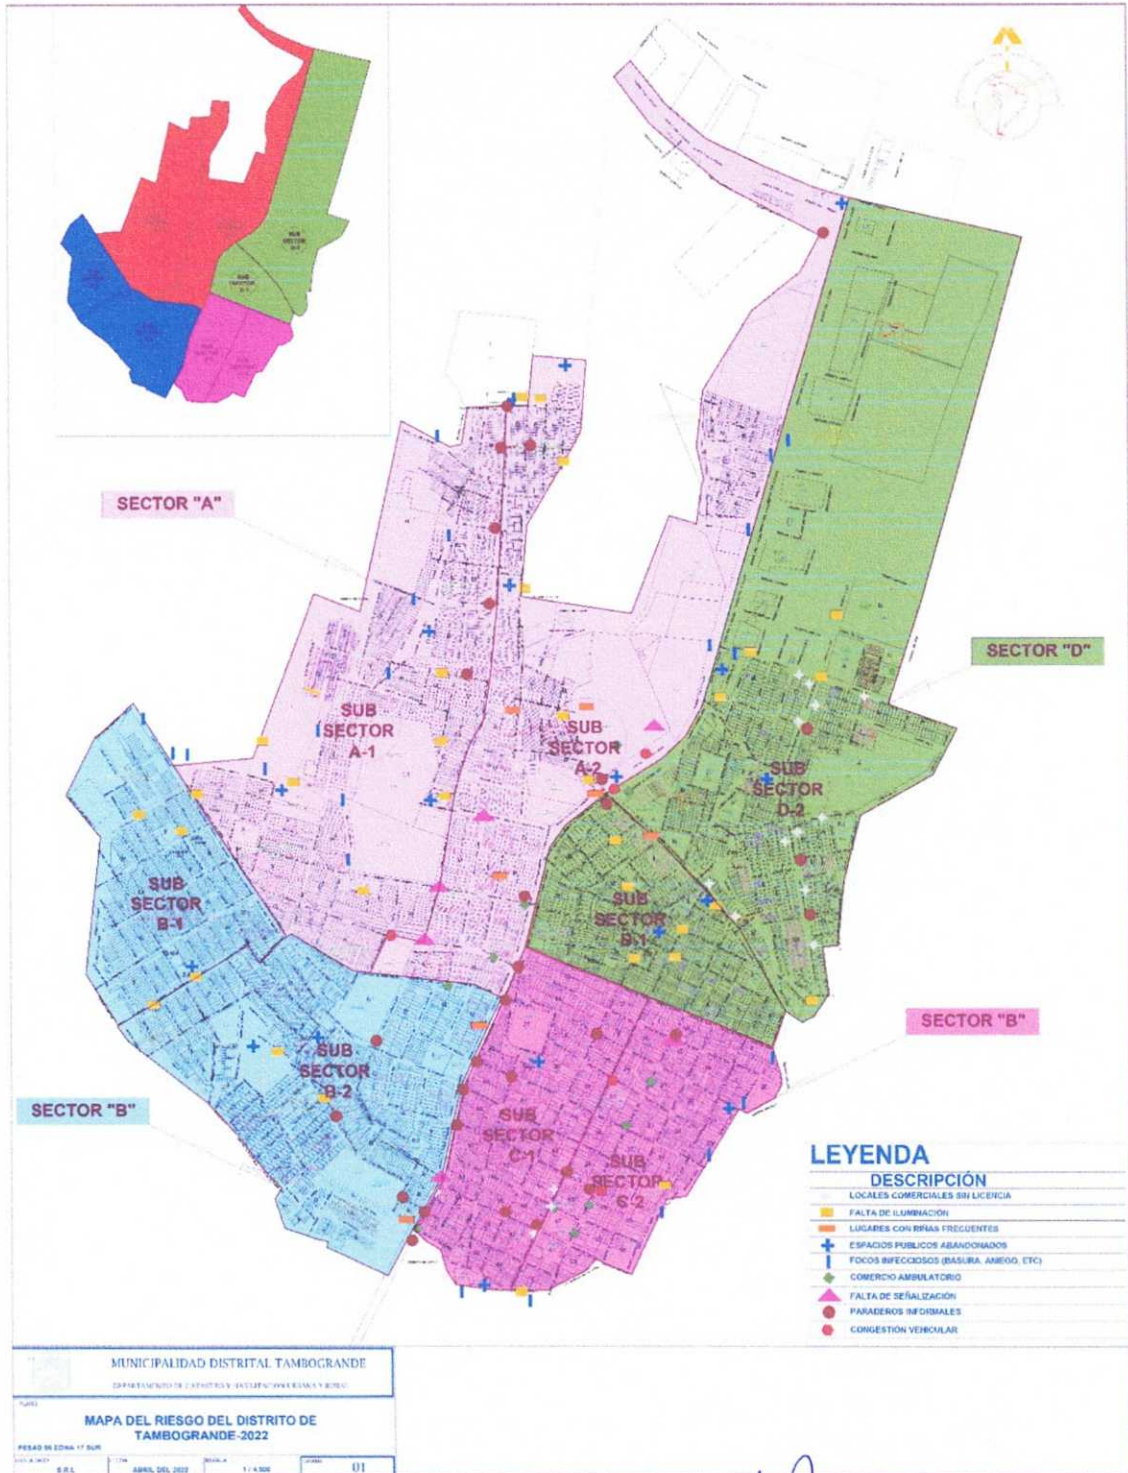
SUB SECTOR D-2

SUB SECTOR D-1

SECTOR "A"

SECTOR "D"

SUB SECTOR A-1

SUB SECTOR A-2

SUB SECTOR D-2

SUB SECTOR B-1

SUB SECTOR D-1

SECTOR "B"

SUB SECTOR B-2

SECTOR "B"

SUB SECTOR C-1

SUB SECTOR C-2

LEYENDA
DESCRIPCIÓN
LOCALES COMERCIALES SIN LICENCIA
FALTA DE ILUMINACIÓN
LUGARES CON RIÑAS FRECUENTES
ESPACIOS PUBLICOS ABANDONADOS
FOCOS INFECCIOSOS (BASURA, ANIEGO, ETC)
COMERCIO AMBULATORIO
FALTA DE SEÑALIZACIÓN
PARADEROS INFORMALES
CONGESTIÓN VEHICULAR

MUNICIPALIDAD DISTRITAL TAMBOGRANDE
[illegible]

MAPA DEL RIESGO DEL DISTRITO DE TAMBOGRANDE-2022
PSAD 56 ZONA 17 SUR
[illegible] ABRIL DEL 2022 1 / 4.500 01